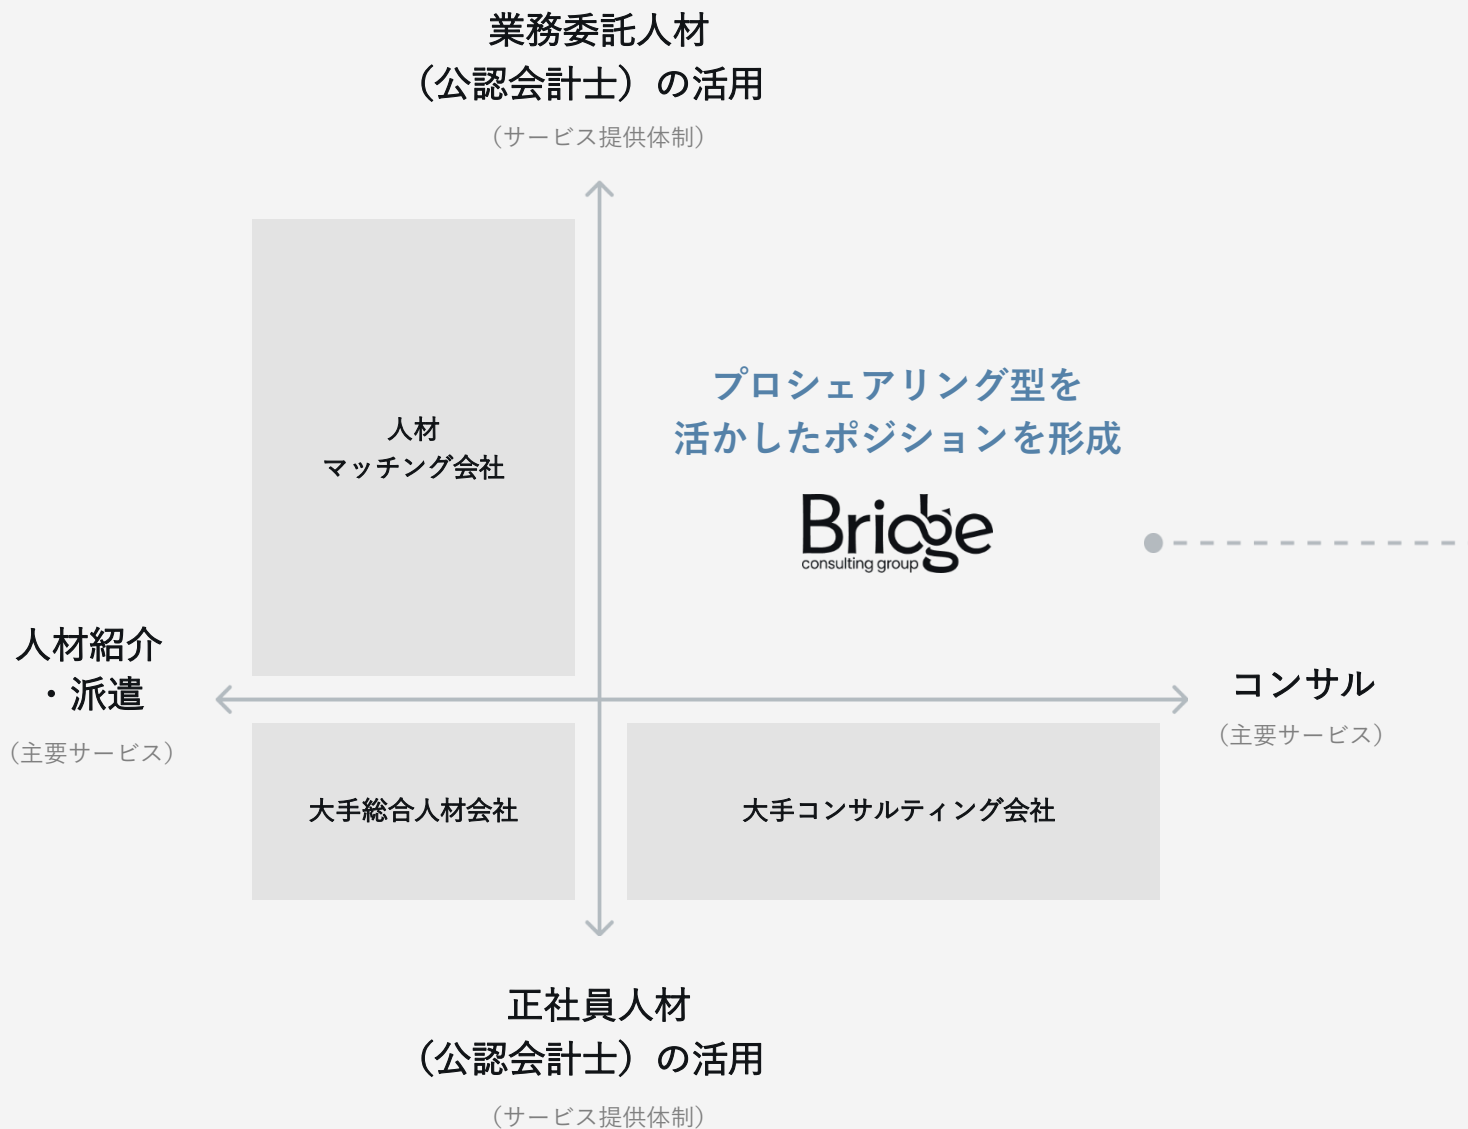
業務委託人材
（公認会計士）の活用
（サービス提供体制）

人材
マッチング会社

プロシェアリング型を
活かしたポジションを形成

Bridge
consulting group

人材紹介
・派遣
（主要サービス）

コンサル
（主要サービス）

大手総合人材会社

大手コンサルティング会社

正社員人材
（公認会計士）の活用
（サービス提供体制）